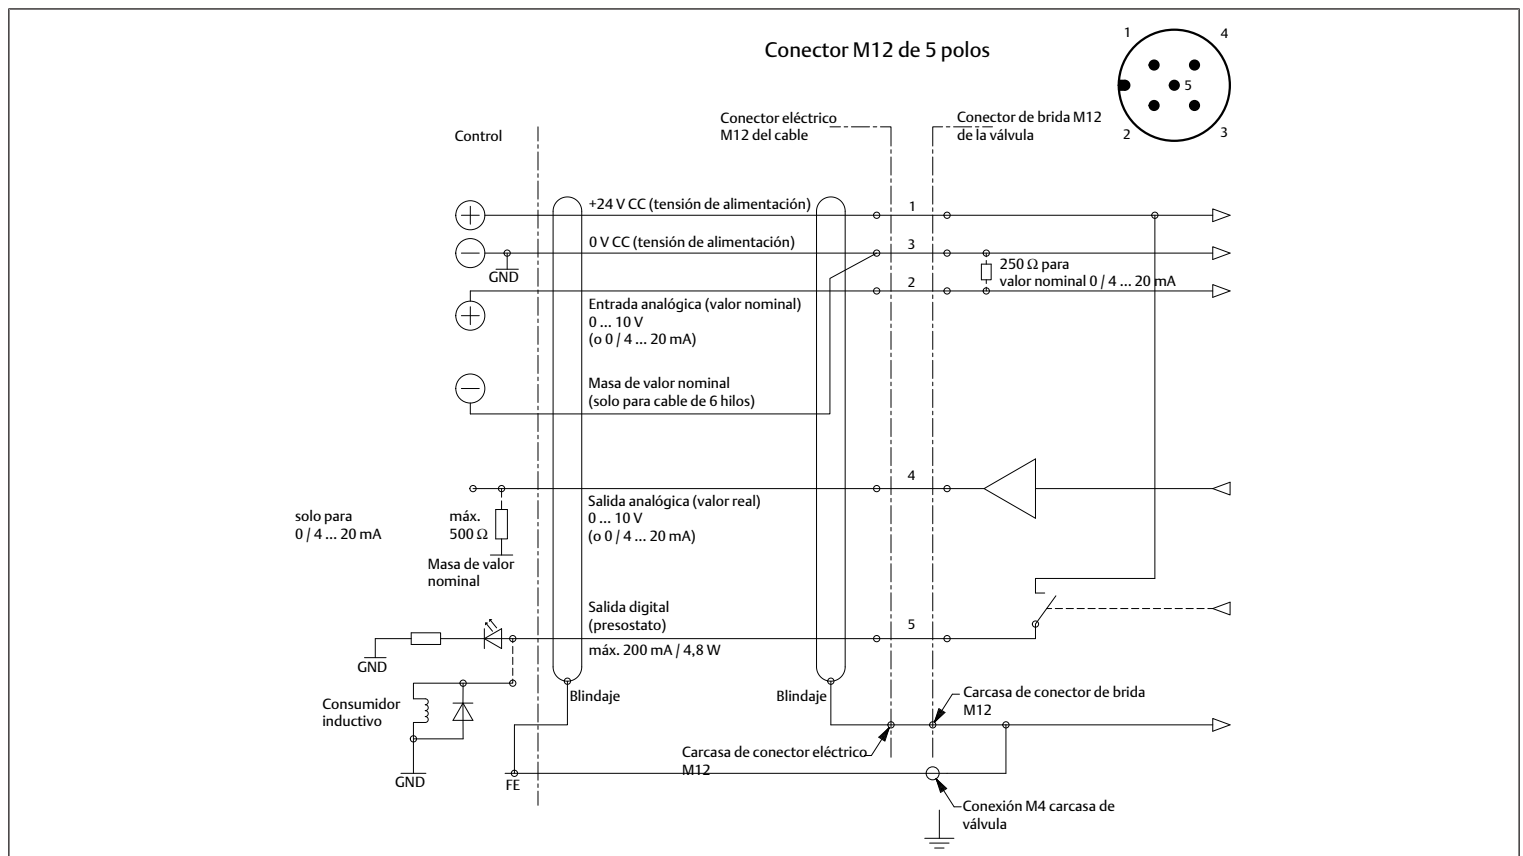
Conector M12 de 5 polos

1 4 5 2 3

Control

Conector eléctrico M12 del cable

Conector de brida M12 de la válvula

+24 V CC (tensión de alimentación)

1

0 V CC (tensión de alimentación)

3

GND

250 Ω para valor nominal 0 / 4 ... 20 mA

2

Entrada analógica (valor nominal) 0 ... 10 V (o 0 / 4 ... 20 mA)

Masa de valor nominal (solo para cable de 6 hilos)

4

Salida analógica (valor real) 0 ... 10 V (o 0 / 4 ... 20 mA)

solo para 0 / 4 ... 20 mA

máx. 500 Ω

Masa de valor nominal

Salida digital (presostato)

5

máx. 200 mA / 4,8 W

GND

Consumidor inductivo

GND

Blindaje

Blindaje

Carcasa de conector de brida M12

Carcasa de conector eléctrico M12

FE

Conexión M4 carcasa de válvula